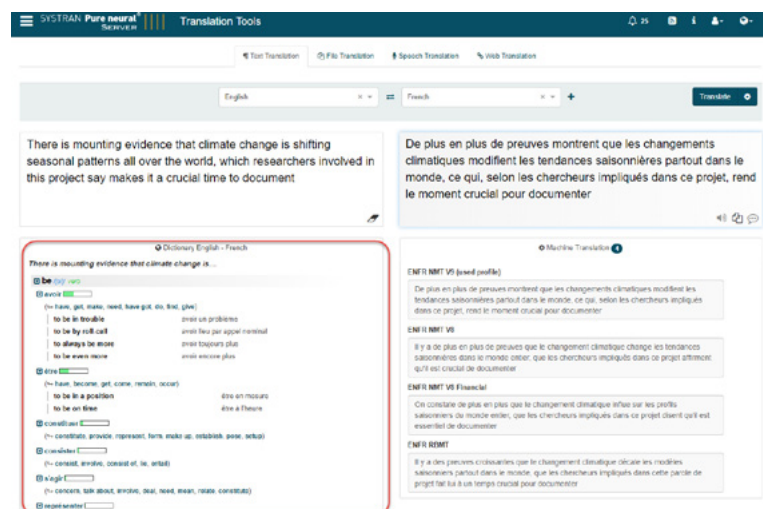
SYSTRAN Pure neural® Server | Translation Tools

25

Text Translation | File Translation | Speech Translation | Web Translation

English × ⇄ French × +

Translate

There is mounting evidence that climate change is shifting seasonal patterns all over the world, which researchers involved in this project say makes it a crucial time to document

De plus en plus de preuves montrent que les changements climatiques modifient les tendances saisonnières partout dans le monde, ce qui, selon les chercheurs impliqués dans ce projet, rend le moment crucial pour documenter

Dictionary English - French

There is mounting evidence that climate change is...

be (v.) (verb)

avoir

(≈ have, get, make, need, have got, do, find, give)

to be in trouble | avoir un problème
to be by roll call | avoir lieu par appel nominal
to always be more | avoir toujours plus
to be even more | avoir encore plus

être

(≈ have, become, get, come, remain, occur)

to be in a position | être en mesure
to be on time | être à l'heure

constituer

(≈ constitute, provide, represent, form, make up, establish, pose, setup)

consister

(≈ consist, involve, consist of, lie, entail)

s'agir

(≈ concern, talk about, involve, deal, need, mean, relate, constitute)

représenter

Machine Translation 4

ENFR NMT V9 (used profile)

De plus en plus de preuves montrent que les changements climatiques modifient les tendances saisonnières partout dans le monde, ce qui, selon les chercheurs impliqués dans ce projet, rend le moment crucial pour documenter

ENFR NMT V8

Il y a de plus en plus de preuves que le changement climatique change les tendances saisonnières dans le monde entier, que les chercheurs impliqués dans ce projet affirment qu'il est crucial de documenter

ENFR NMT V8 Financial

On constate de plus en plus que le changement climatique influe sur les profils saisonniers du monde entier, que les chercheurs impliqués dans ce projet disent qu'il est essentiel de documenter

ENFR RBMT

Il y a des preuves croissantes que le changement climatique décale les modèles saisonniers partout dans le monde, que les chercheurs impliqués dans cette parole de projet fait lui à un temps crucial pour documenter